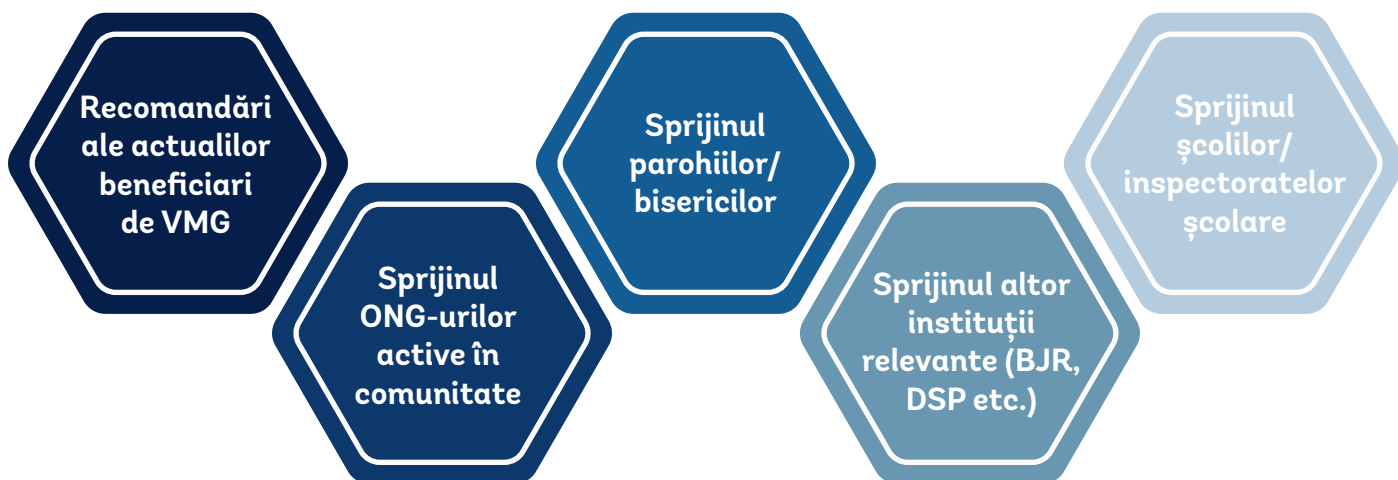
Recomandări ale actualilor beneficiari de VMG

Sprijinul ONG-urilor active în comunitate

Sprijinul parohiilor/ bisericilor

Sprijinul altor instituții relevante (BJR, DSP etc.)

Sprijinul școlilor/ inspectoratelor școlare